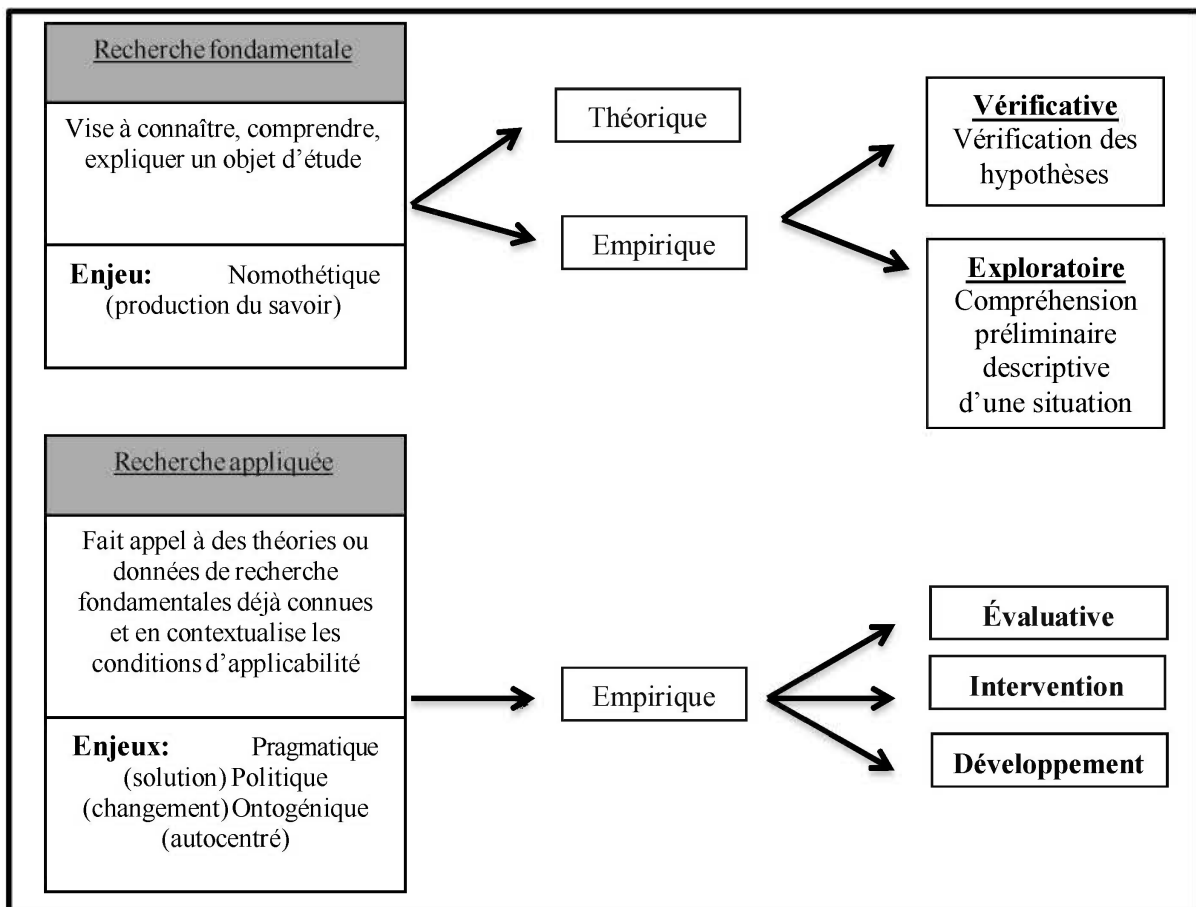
Recherche fondamentale

Vise à connaître, comprendre, expliquer un objet d'étude

Enjeu: Nomothétique (production du savoir)

Théorique

Empirique

Vérificative
Vérification des hypothèses

Exploratoire
Compréhension préliminaire descriptive d'une situation

Recherche appliquée

Fait appel à des théories ou données de recherche fondamentales déjà connues et en contextualise les conditions d'applicabilité

Enjeux: Pragmatique (solution) Politique (changement) Ontogénique (autocentré)

Empirique

Évaluative

Intervention

Développement